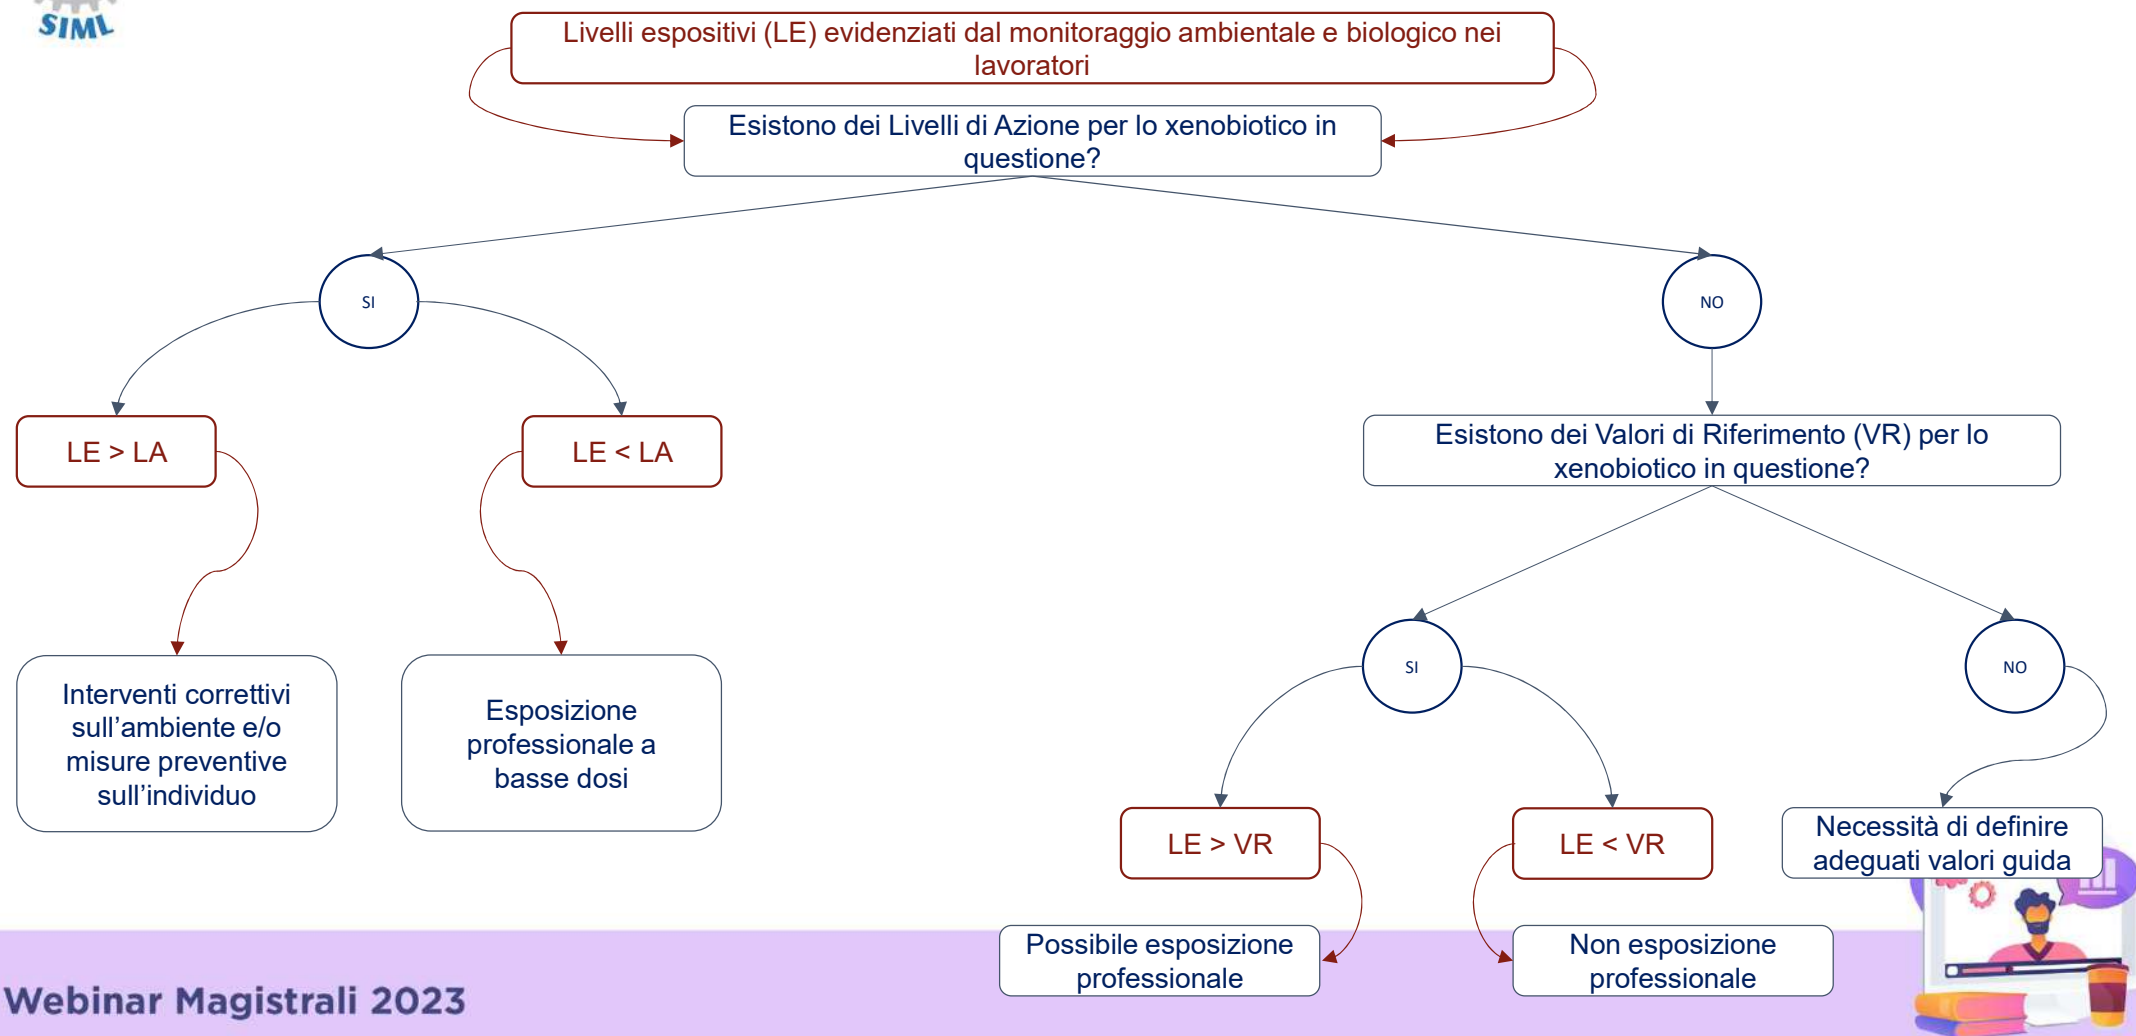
SIML

Livelli espositivi (LE) evidenziati dal monitoraggio ambientale e biologico nei lavoratori

Esistono dei Livelli di Azione per lo xenobiotico in questione?

SI

NO

LE > LA

LE < LA

Esistono dei Valori di Riferimento (VR) per lo xenobiotico in questione?

Interventi correttivi sull'ambiente e/o misure preventive sull'individuo

Esposizione professionale a basse dosi

SI

NO

LE > VR

LE < VR

Necessità di definire adeguati valori guida

Possibile esposizione professionale

Non esposizione professionale

Webinar Magistrali 2023